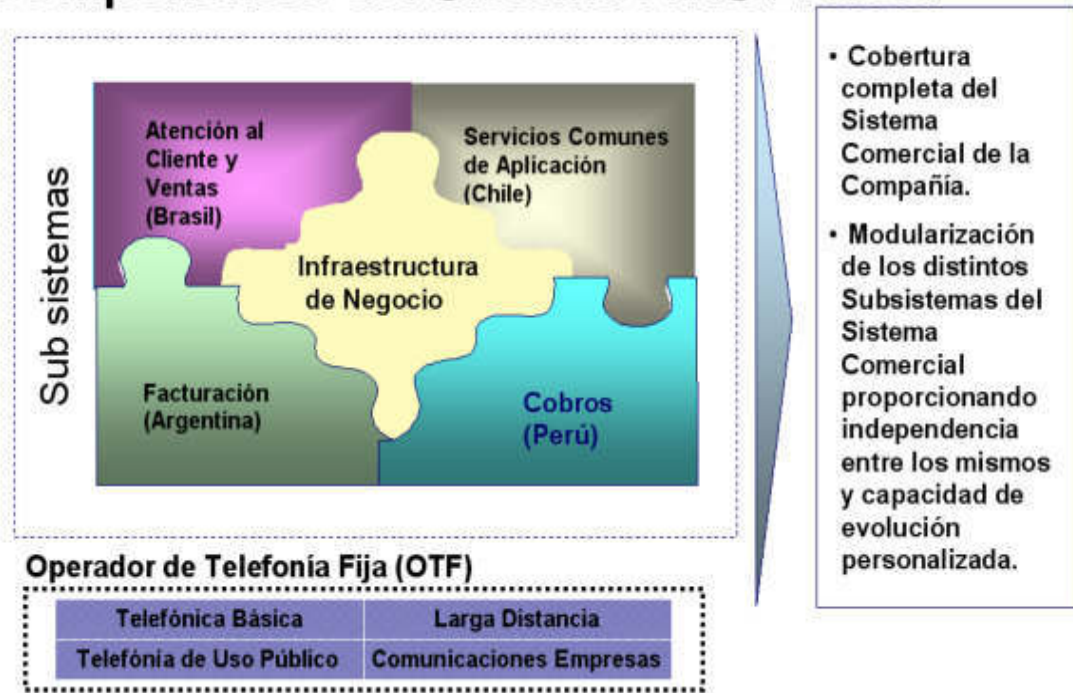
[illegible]

Sub sistemas

Atención al Cliente y Ventas (Brasil)

Servicios Comunes de Aplicación (Chile)

Infraestructura de Negocio

Facturación (Argentina)

Cobros (Perú)

Operador de Telefonía Fija (OTF)

| Telefónica Básica | Larga Distancia |
|---|---|
| Telefónia de Uso Público | Comunicaciones Empresas |

• Cobertura completa del Sistema Comercial de la Compañía.

• Modularización de los distintos Subsistemas del Sistema Comercial proporcionando independencia entre los mismos y capacidad de evolución personalizada.